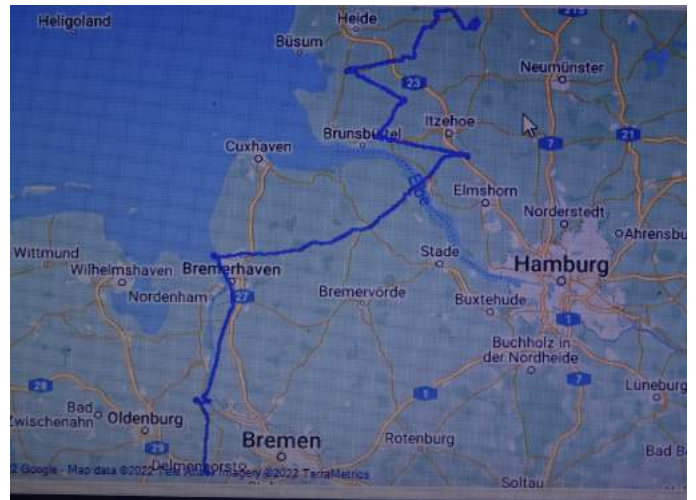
Heligoland
Heide
Büsum
Neumünster
23
Itzehoe
Brunsbüttel
Cuxhaven
7
21
Elbe
Elmshorn
Norderstedt
Ahrensburg
Wittmund
Wilhelmshaven
Bremerhaven
Stade
Hamburg
Nordenham
27
Bremervörde
Buxtehude
1
Buchholz in der Nordheide
28
Bad Zwischenahn
Oldenburg
1
7
Lüneburg
29
Bremen
Rotenburg
Bad Be
Delmenhorst
Soltau
2 Google · Map data ©2022 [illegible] Imagery ©2022 TerraMetrics